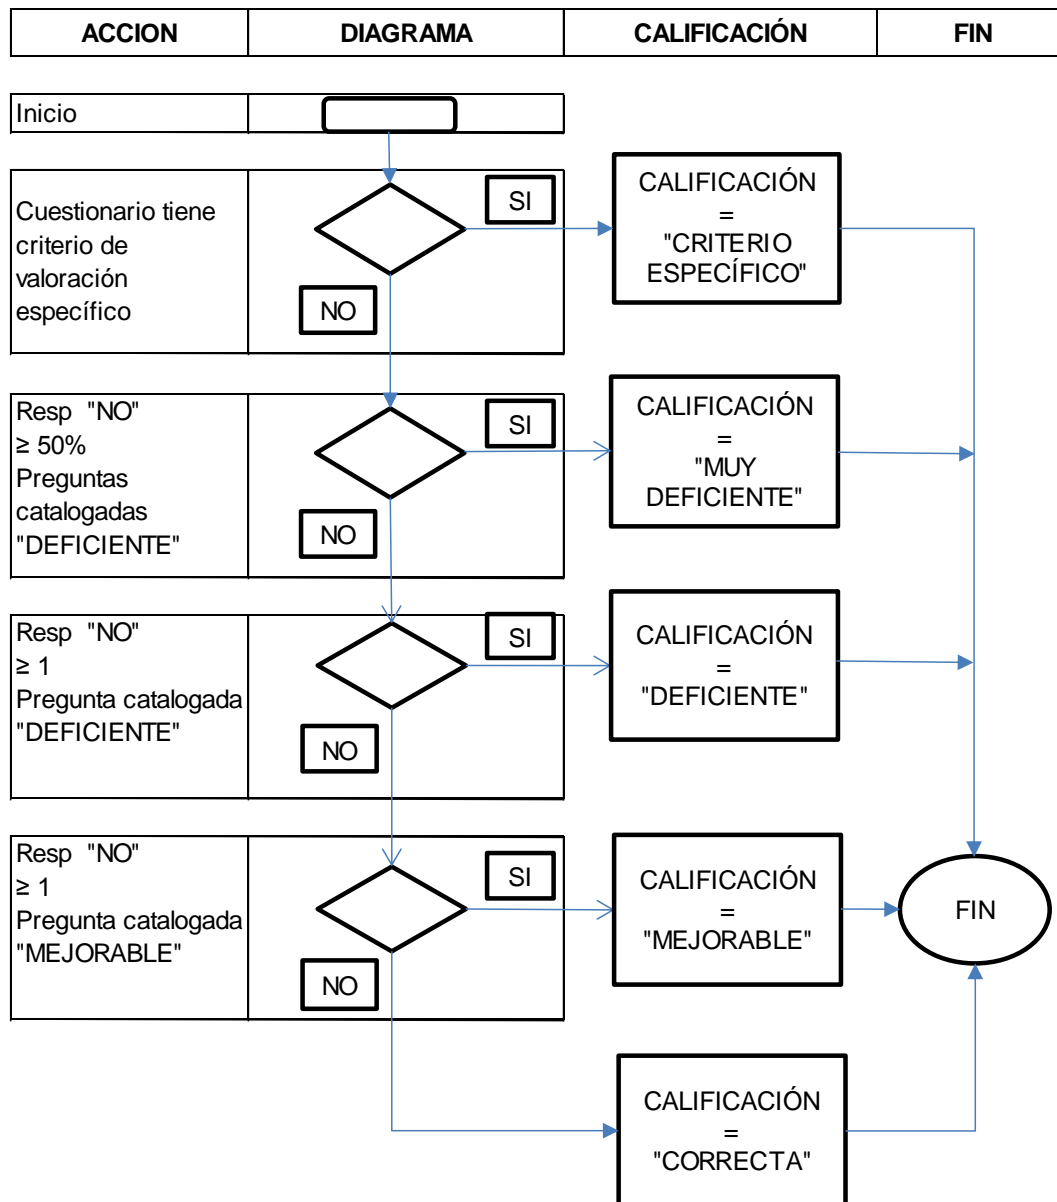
| ACCION | DIAGRAMA | CALIFICACIÓN | FIN |
|---|---|---|---|

Inicio

Cuestionario tiene criterio de valoración específico

SI

NO

CALIFICACIÓN = "CRITERIO ESPECÍFICO"

Resp "NO" ≥ 50% Preguntas catalogadas "DEFICIENTE"

SI

NO

CALIFICACIÓN = "MUY DEFICIENTE"

Resp "NO" ≥ 1 Pregunta catalogada "DEFICIENTE"

SI

NO

CALIFICACIÓN = "DEFICIENTE"

Resp "NO" ≥ 1 Pregunta catalogada "MEJORABLE"

SI

NO

CALIFICACIÓN = "MEJORABLE"

FIN

CALIFICACIÓN = "CORRECTA"